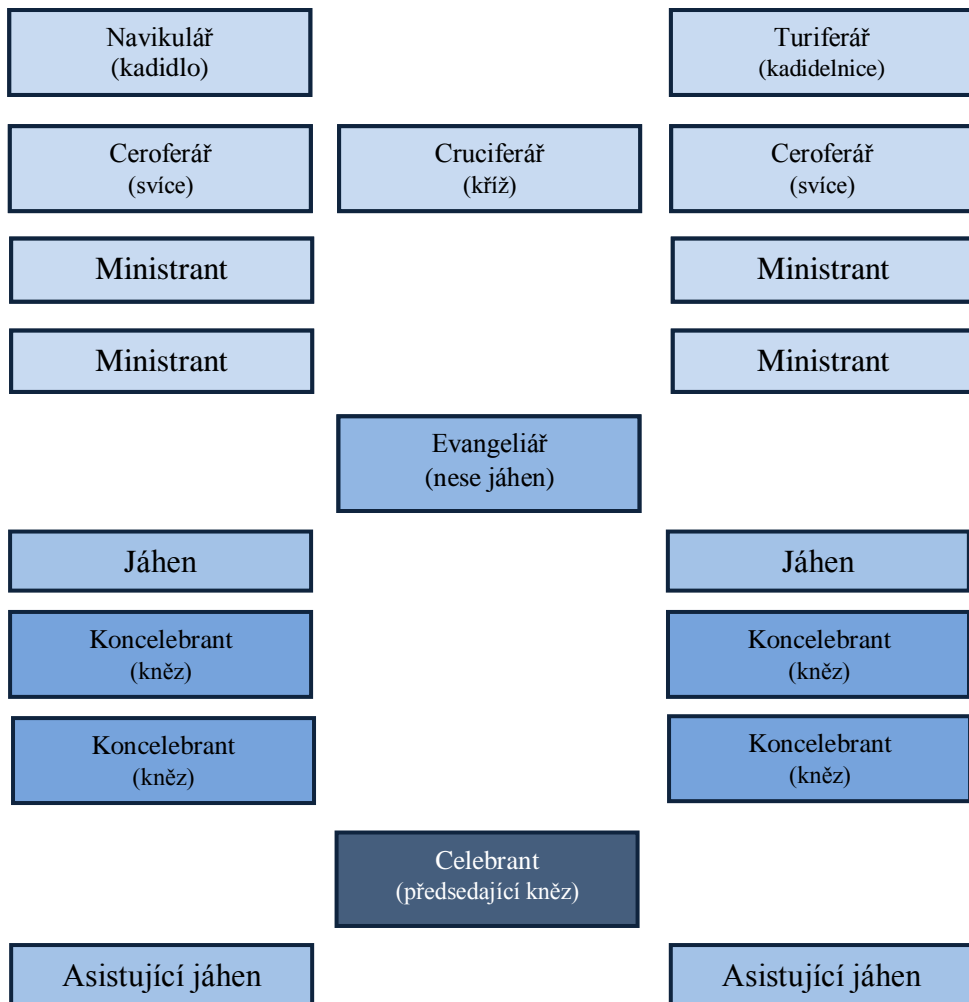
Navikulář
(kadidlo)

Turiferář
(kadidelnice)

Ceroferář
(svíce)

Cruciferář
(kříž)

Ceroferář
(svíce)

Ministrant

Ministrant

Ministrant

Ministrant

Evangeliář
(nese jáhen)

Jáhen

Jáhen

Koncelebrant
(kněz)

Koncelebrant
(kněz)

Koncelebrant
(kněz)

Koncelebrant
(kněz)

Celebrant
(předsedající kněz)

Asistující jáhen

Asistující jáhen